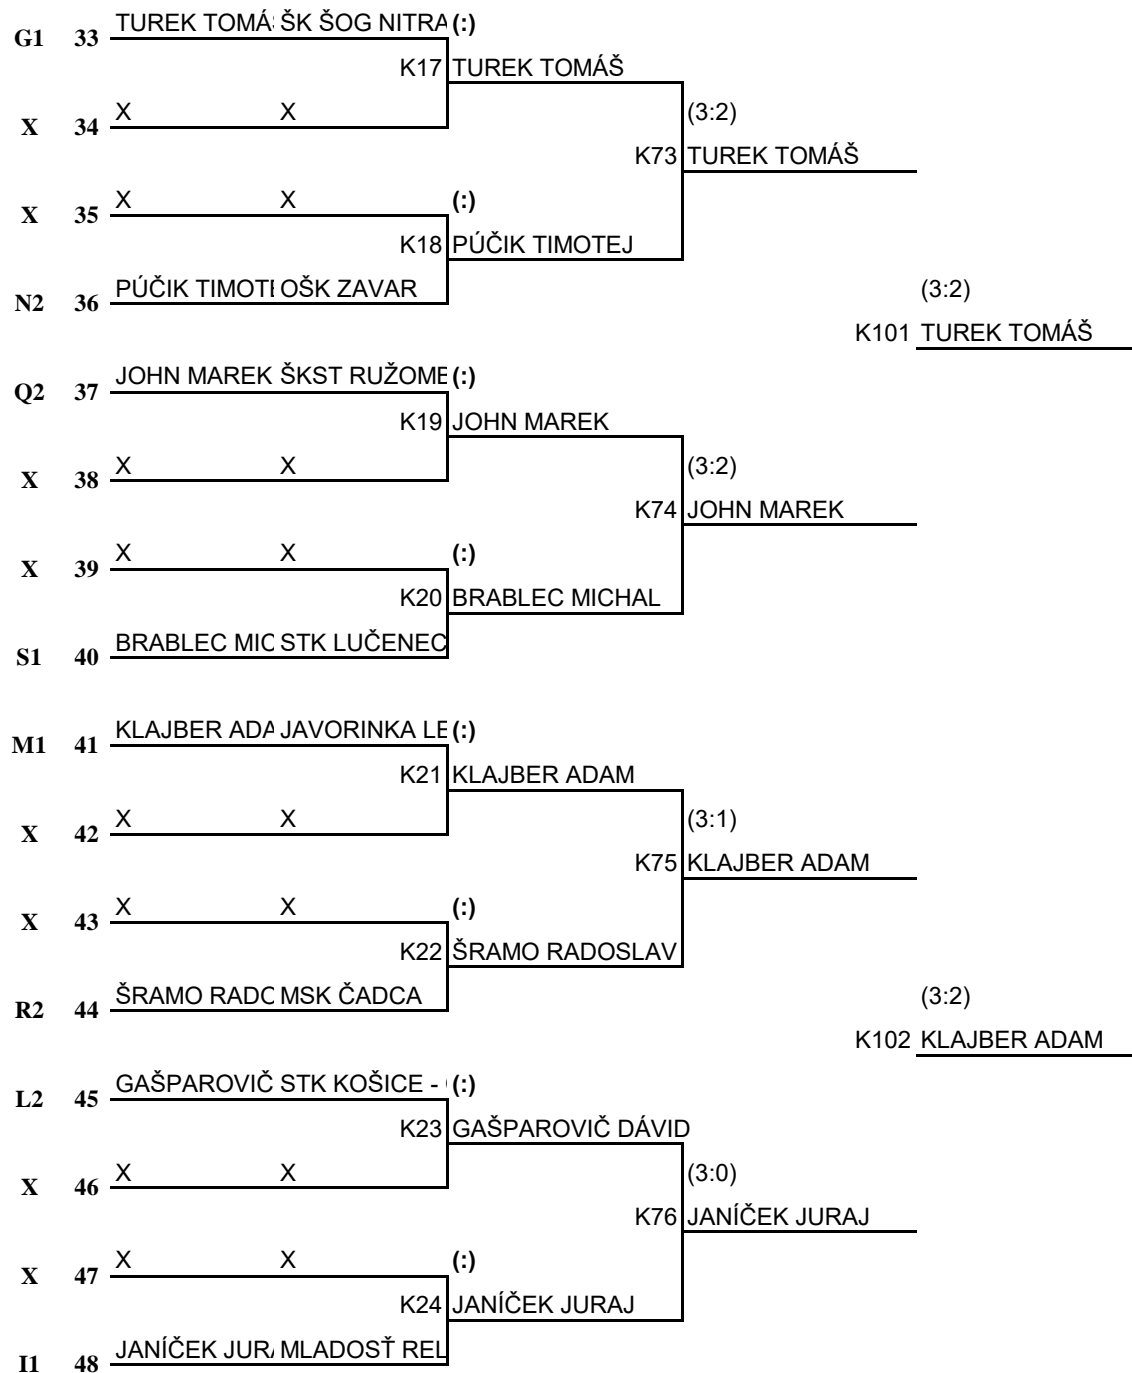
G1 33 TUREK TOMÁ ŠK ŠOG NITRA (:)
K17 TUREK TOMÁŠ
X 34 X X
(3:2)
K73 TUREK TOMÁŠ
X 35 X X (:)
K18 PÚČIK TIMOTEJ
N2 36 PÚČIK TIMOTI OŠK ZAVAR
(3:2)
K101 TUREK TOMÁŠ
Q2 37 JOHN MAREK ŠKST RUŽOME (:)
K19 JOHN MAREK
X 38 X X
(3:2)
K74 JOHN MAREK
X 39 X X (:)
K20 BRABLEC MICHAL
S1 40 BRABLEC MIC STK LUČENEC
M1 41 KLAJBER ADA JAVORINKA LE (:)
K21 KLAJBER ADAM
X 42 X X
(3:1)
K75 KLAJBER ADAM
X 43 X X (:)
K22 ŠRAMO RADOSLAV
R2 44 ŠRAMO RADC MSK ČADCA
(3:2)
K102 KLAJBER ADAM
L2 45 GAŠPAROVIČ STK KOŠICE - (:)
K23 GAŠPAROVIČ DÁVID
X 46 X X
(3:0)
K76 JANÍČEK JURAJ
X 47 X X (:)
K24 JANÍČEK JURAJ
I1 48 JANÍČEK JUR MLADOSŤ REL